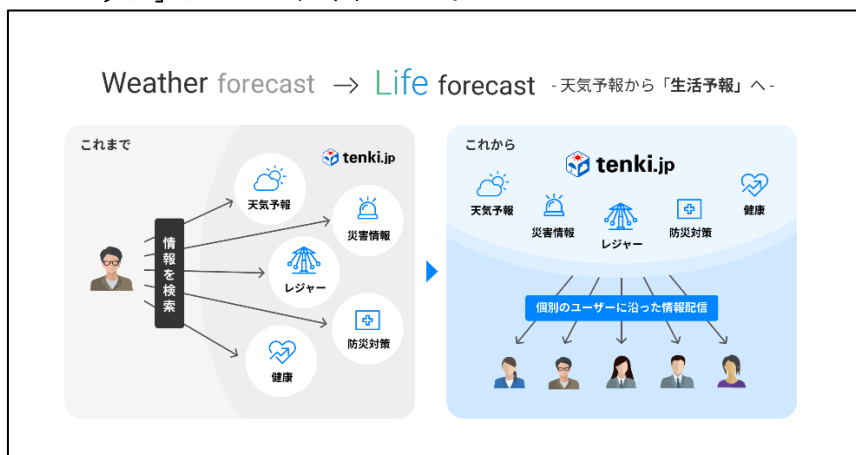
Weather forecast → Life forecast -天気予報から「生活予報」へ-

これまで

tenki.jp

情報を検索

天気予報

災害情報

レジャー

防災対策

健康

これから

tenki.jp

天気予報

災害情報

レジャー

防災対策

健康

個別のユーザーに沿った情報配信